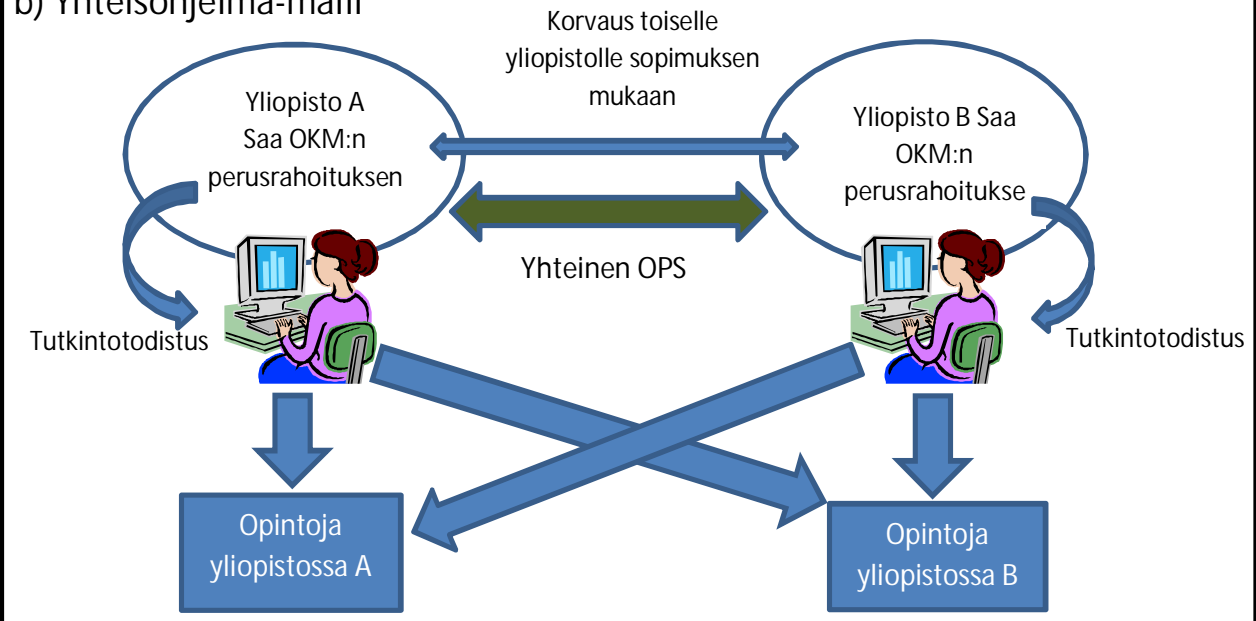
b) Yhteisohjelma-malli

Korvaus toiselle yliopistolle sopimuksen mukaan

Yliopisto A Saa OKM:n perusrahoituksen

Yliopisto B Saa OKM:n perusrahoitukse

Yhteinen OPS

Tutkintotodistus

Tutkintotodistus

Opintoja yliopistossa A

Opintoja yliopistossa B